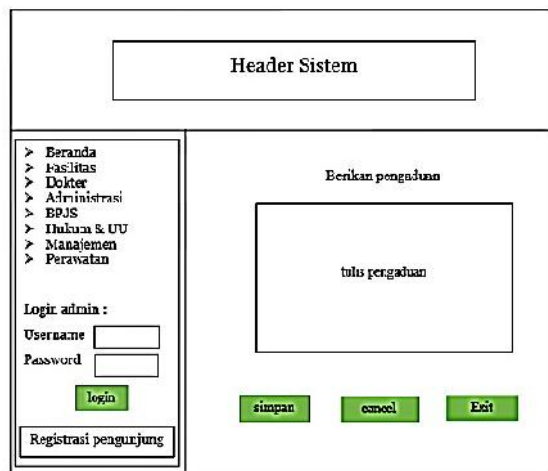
Header Sistem

- Beranda
- Fasilitas
- Dokter
- Administrasi
- BPJS
- Hukum & UU
- Manajemen
- Perawatan

Login admin :

Username

Password

login

Registrasi pengunjung

Berikan pengaduan

tulis pengaduan

simpan

cancel

Exit